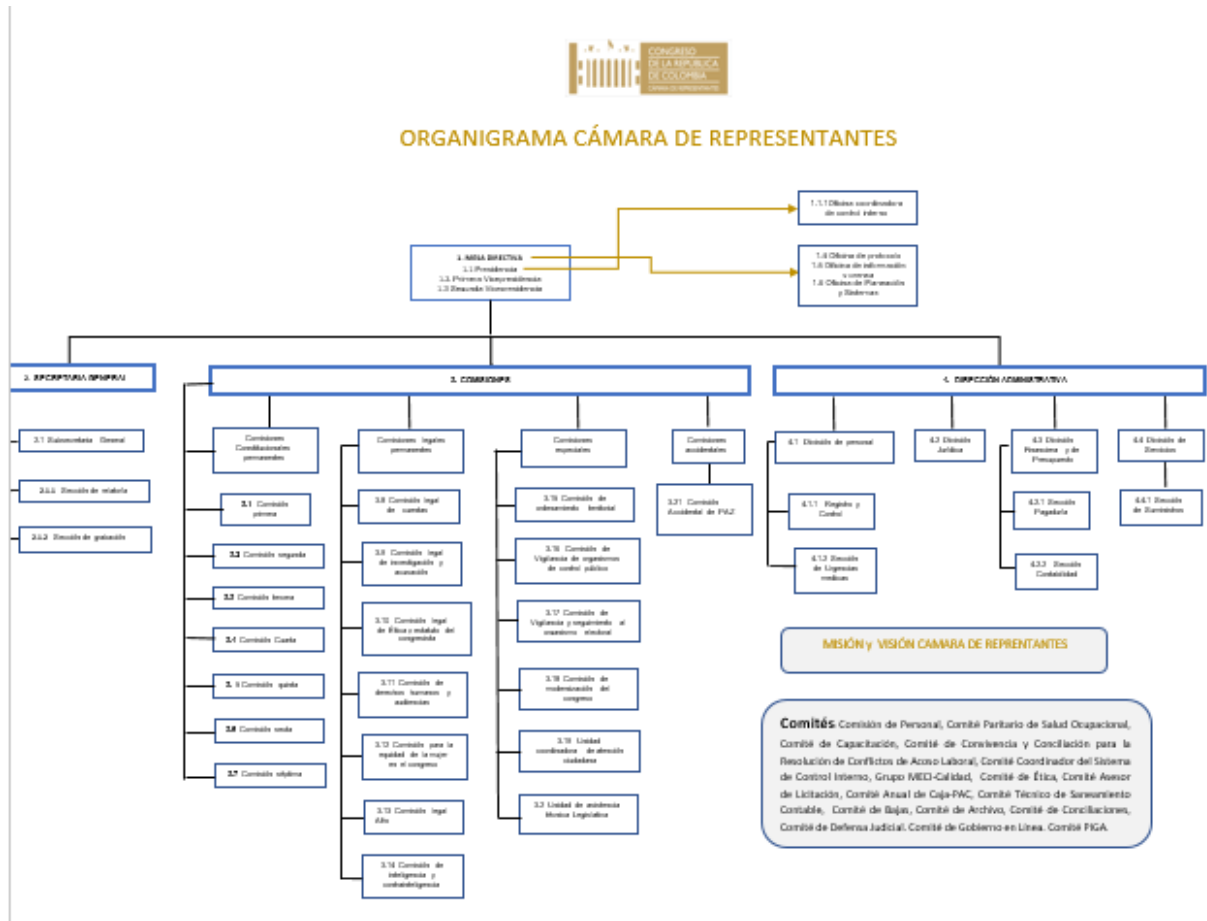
CONGRESO DE LA REPÚBLICA DE COLOMBIA
CÁMARA DE REPRESENTANTES

ORGANIGRAMA CÁMARA DE REPRESENTANTES

1.1.1 Oficina coordinadora de control interno

1. MESA DIRECTIVA
1.1 Presidencia
1.2. Primera Vicepresidencia
1.3 Segunda Vicepresidencia

1.4 Oficina de protocolo
1.5 Oficina de información y prensa
1.6 Oficina de Planeación y Sistemas

2. SECRETARIA GENERAL

2.1 Subsecretaria General

2.1.1 Sección de relatoria

2.1.2 Sección de grabación

3. COMISIONES

Comisiones Constitucionales permanentes

3.1 Comisión primera

3.2 Comisión segunda

3.3 Comisión tercera

3.4 Comisión Cuarta

3.5 Comisión quinta

3.6 Comisión sexta

3.7 Comisión séptima

Comisiones legales permanentes

3.8 Comisión legal de cuentas

3.9 Comisión legal de investigación y acusación

3.10 Comisión legal de Ética y estatuto del congresista

3.11 Comisión de derechos humanos y audiencias

3.12 Comisión para la equidad de la mujer en el congreso

3.13 Comisión legal Afro

3.14 Comisión de inteligencia y contrainteligencia

Comisiones especiales

3.15 Comisión de ordenamiento territorial

3.16 Comisión de Vigilancia de organismos de control público

3.17 Comisión de Vigilancia y seguimiento al organismo electoral

3.18 Comisión de modernización del congreso

3.19 Unidad coordinadora de atención ciudadana

3.2 Unidad de asistencia técnica Legislativa

Comisiones accidentales

3.21 Comisión Accidental de PAZ

4. DIRECCIÓN ADMINISTRATIVA

4.1 División de personal

4.1.1 Registro y Control

4.1.2 Sección de Urgencias medicas

4.2 División Jurídica

4.3 División financiera y de Presupuesto

4.3.1 Sección Pagaduría

4.3.2 Sección Contabilidad

4.4 División de Servicios

4.4.1 Sección de Suministros

MISIÓN y VISIÓN CAMARA DE REPRENTANTES

Comités Comisión de Personal, Comité Paritario de Salud Ocupacional, Comité de Capacitación, Comité de Convivencia y Conciliación para la Resolución de Conflictos de Acoso Laboral, Comité Coordinador del Sistema de Control Interno, Grupo MECI-Calidad, Comité de Ética, Comité Asesor de Licitación, Comité Anual de Caja-PAC, Comité Técnico de Saneamiento Contable, Comité de Bajas, Comité de Archivo, Comité de Conciliaciones, Comité de Defensa Judicial. Comité de Gobierno en Línea. Comité PIGA.